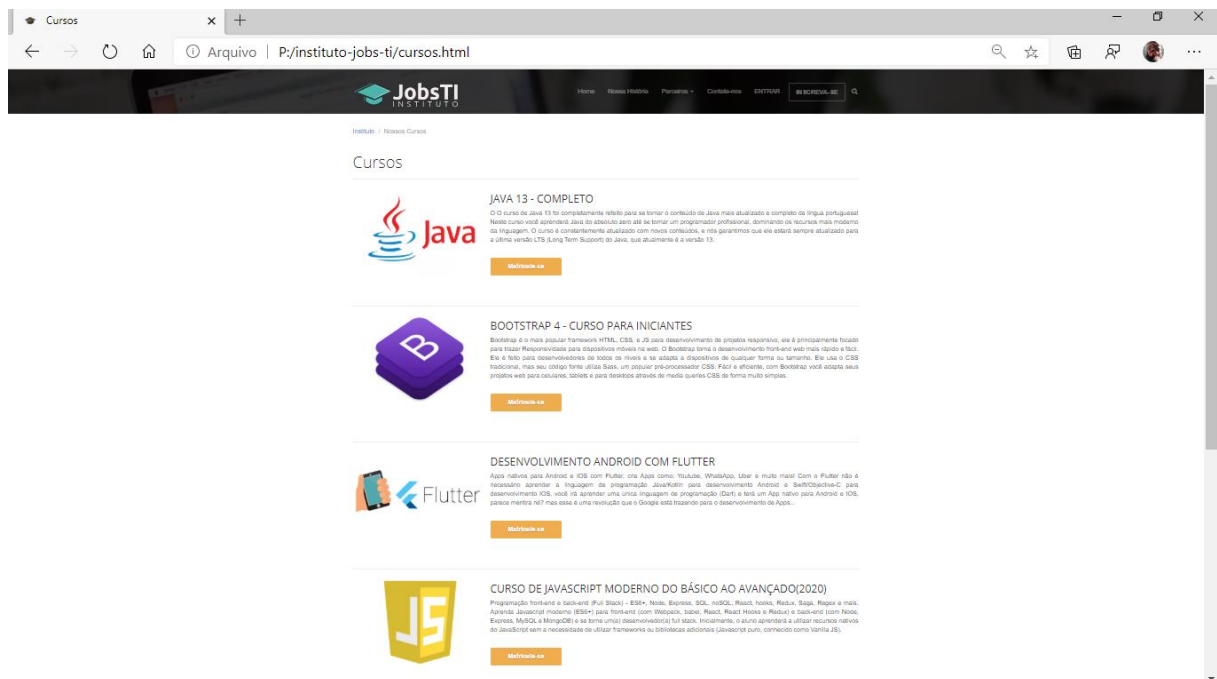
Cursos

Arquivo | P:/instituto-jobs-ti/cursos.html

JobsTI INSTITUTO

Home Nossa História Parceiros Contate-nos ENTRAR INSCREVA-SE

Instituto / Nossos Cursos

Cursos

Java

JAVA 13 - COMPLETO

O O curso de Java 13 foi completamente refeito para se tornar o conteúdo de Java mais atualizado e completo da língua portuguesa! Neste curso você aprenderá Java do absoluto zero até se tornar um programador profissional, dominando os recursos mais moderno da linguagem. O curso é constantemente atualizado com novos conteúdos, e nós garantimos que ele estará sempre atualizado para a última versão LTS (Long Term Support) do Java, que atualmente é a versão 13.

Matricule-se

BOOTSTRAP 4 - CURSO PARA INICIANTES

Bootstrap é o mais popular framework HTML, CSS, e JS para desenvolvimento de projetos responsivo, ele é principalmente focado para trazer Responsividade para dispositivos móveis na web. O Bootstrap torna o desenvolvimento front-end web mais rápido e fácil. Ele é feito para desenvolvedores de todos os níveis e se adapta a dispositivos de qualquer forma ou tamanho. Ele usa o CSS tradicional, mas seu código fonte utiliza Sass, um popular pré-processador CSS. Fácil e eficiente, com Bootstrap você adapta seus projetos web para celulares, tablets e para desktops através de media queries CSS de forma muito simples.

Matricule-se

Flutter

DESENVOLVIMENTO ANDROID COM FLUTTER

Apps nativos para Android e IOS com Flutter, crie Apps como: Youtube, WhatsApp, Uber e muito mais! Com o Flutter não é necessário aprender a linguagem de programação Java/Kotlin para desenvolvimento Android e Swift/Objective-C para desenvolvimento IOS, você irá aprender uma única linguagem de programação (Dart) e terá um App nativo para Android e IOS, parece mentira né? mas esse é uma revolução que o Google está trazendo para o desenvolvimento de Apps...

Matricule-se

JS

CURSO DE JAVASCRIPT MODERNO DO BÁSICO AO AVANÇADO(2020)

Programação front-end e back-end (Full Stack) - ES6+, Node, Express, SQL, noSQL, React, hooks, Redux, Saga, Regex e mais. Aprenda Javascript moderno (ES6+) para front-end (com Webpack, babel, React, React Hooks e Redux) e back-end (com Node, Express, MySQL e MongoDB) e se torne um(a) desenvolvedor(a) full stack. Inicialmente, o aluno aprenderá a utilizar recursos nativos do JavaScript sem a necessidade de utilizar frameworks ou bibliotecas adicionais (Javascript puro, conhecido como Vanilla JS).

Matricule-se